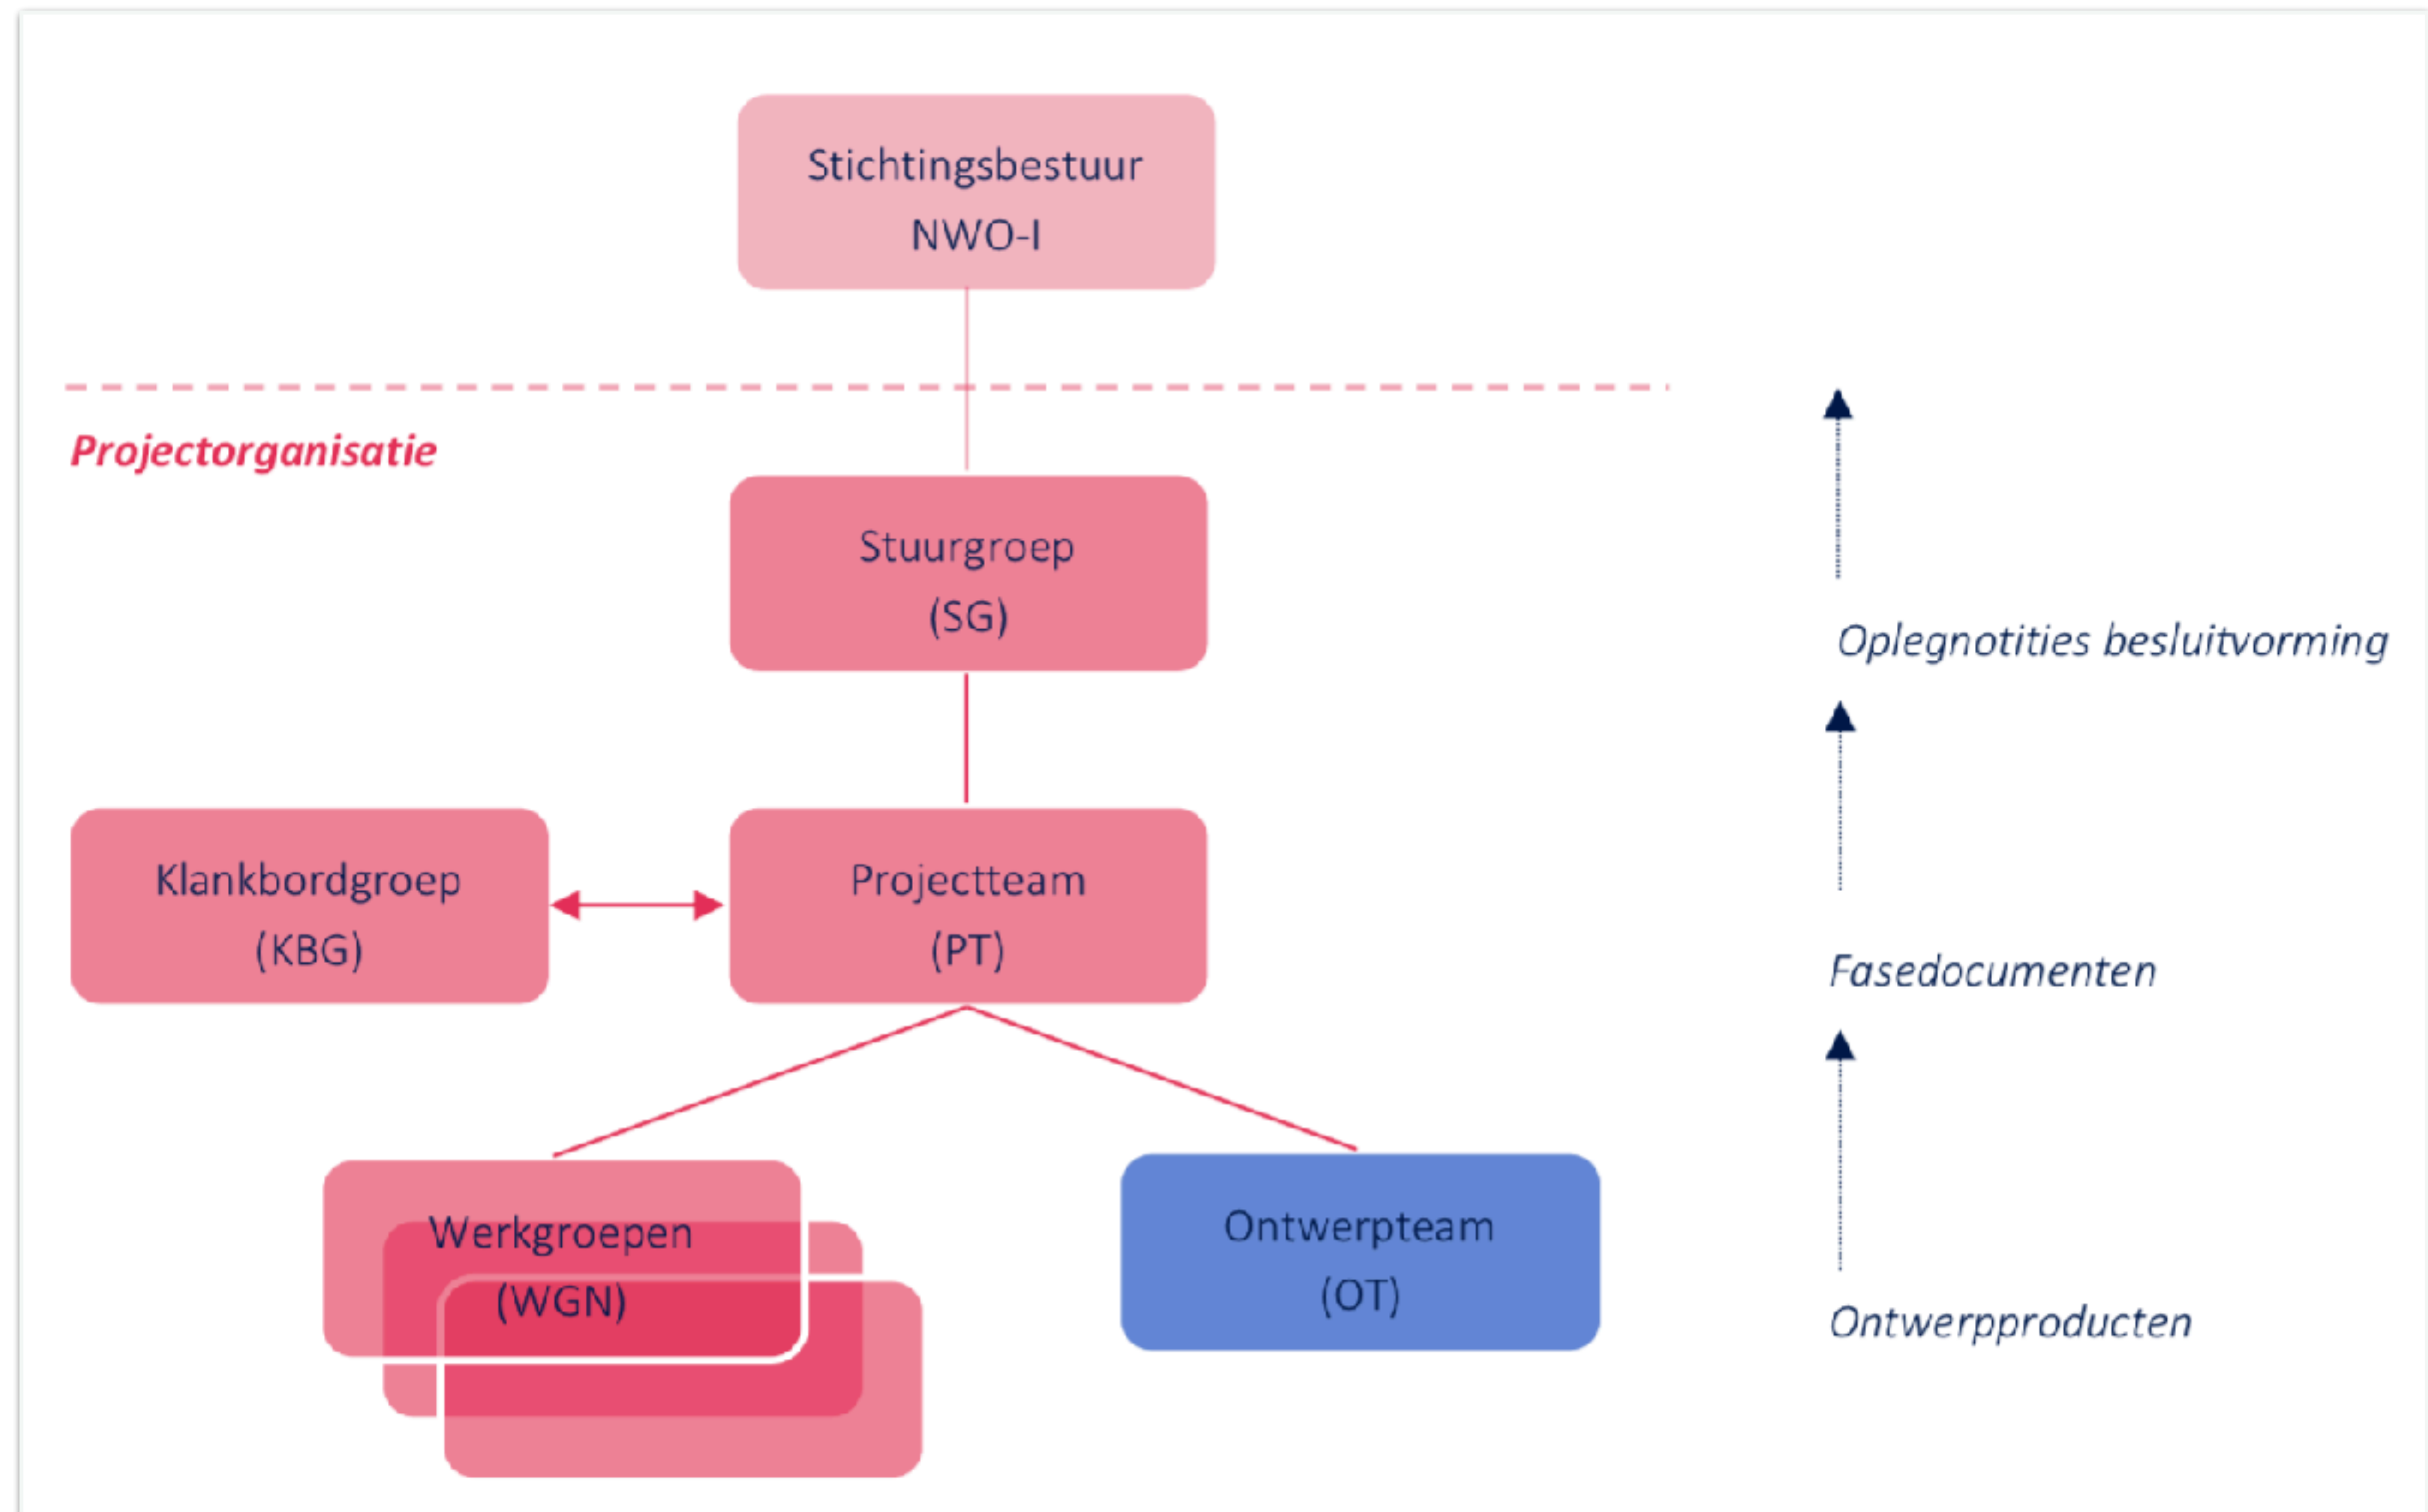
Stichtingsbestuur
NWO-I

Projectorganisatie

Stuurgroep
(SG)

Oplegnotities besluitvorming

Klankbordgroep
(KBG)

Projectteam
(PT)

Fasedocumenten

Werkgroepen
(WGN)

Ontwerpteam
(OT)

Ontwerpproducten